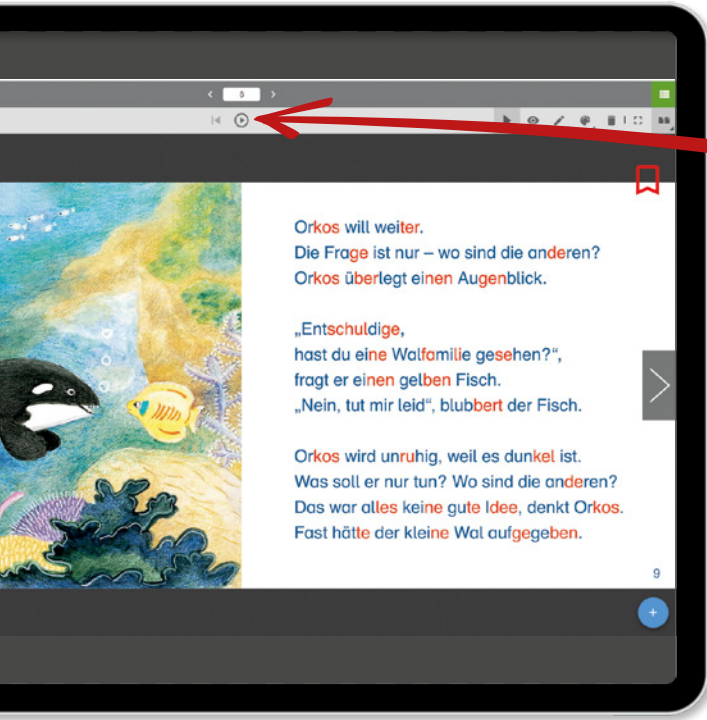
5

Orkos will weiter.
Die Frage ist nur – wo sind die anderen?
Orkos überlegt einen Augenblick.

„Entschuldige,
hast du eine Walfamilie gesehen?“,
fragt er einen gelben Fisch.
„Nein, tut mir leid“, blubbert der Fisch.

Orkos wird unruhig, weil es dunkel ist.
Was soll er nur tun? Wo sind die anderen?
Das war alles keine gute Idee, denkt Orkos.
Fast hätte der kleine Wal aufgegeben.

9

+